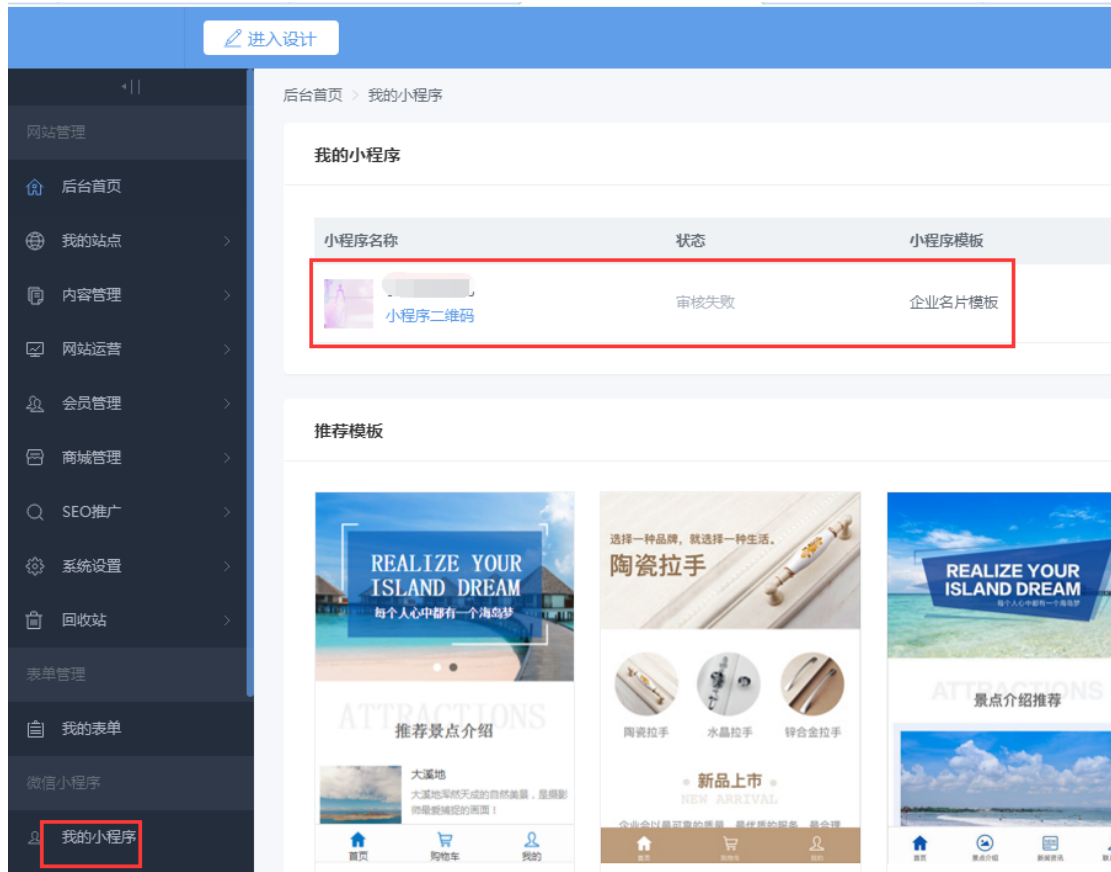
进入设计

网站管理
后台首页
我的站点
内容管理
网站运营
会员管理
商城管理
SEO推广
系统设置
回收站
表单管理
我的表单
微信小程序
我的小程序

后台首页 > 我的小程序

我的小程序

| 小程序名称 | 状态 | 小程序模板 |
|---|---|---|
| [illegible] 小程序二维码 | 审核失败 | 企业名片模板 |

推荐模板

REALIZE YOUR ISLAND DREAM
每个人心中都有一个海岛梦
ATTRACTIONS
推荐景点介绍
大溪地
大溪地浑然天成的自然美景，是摄影师最爱捕捉的画面！
首页 购物车 我的

选择一种品牌，就选择一种生活。
陶瓷拉手
陶瓷拉手 水晶拉手 锌合金拉手
新品上市
NEW ARRIVAL
企业会以最可靠的质量，最优质的服务，最合理
首页 购物车 我的

REALIZE YOUR ISLAND DREAM
每个人心中都有一个海岛梦
ATTRACTIONS
景点介绍推荐
首页 景点介绍 新闻资讯